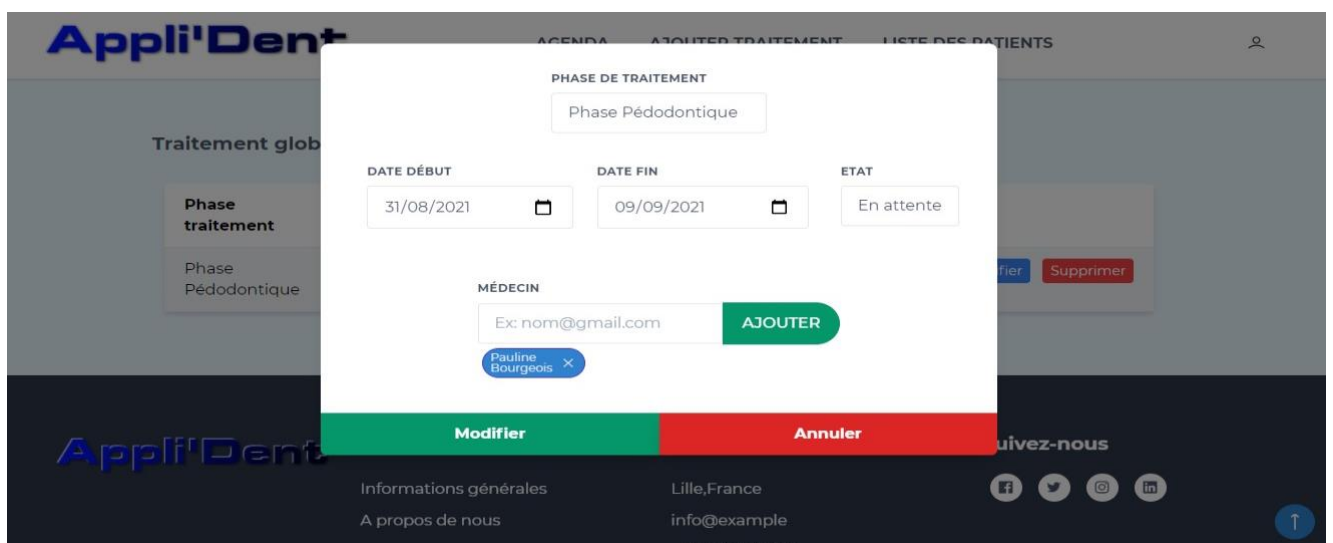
Appli'Dent

AGENDA AJOUTER TRAITEMENT LISTE DES PATIENTS

Traitement glob

| Phase traitement | |
|---|---|
| Phase Pédodontique | fier Supprimer |

PHASE DE TRAITEMENT

Phase Pédodontique

DATE DÉBUT

31/08/2021

DATE FIN

09/09/2021

ETAT

En attente

MÉDECIN

Ex: nom@gmail.com

AJOUTER

Pauline Bourgeois ×

Modifier

Annuler

Appli'Dent

uivez-nous

Informations générales

A propos de nous

Lille,France

info@example